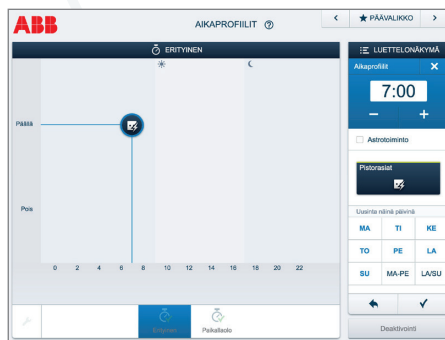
ABB

AIKAPROFIILIT ⓘ

< ★ PÄÄVALIKKO >

ERITYINEN

LUETTELONÄKYMÄ

Päällä

Pois

0 2 4 6 8 10 12 14 16 18 20 22

Erityinen

Paikallaolo

Aikaprofiilit

7:00

−

+

Astrotoiminto

Pistorasiat

Uusinta näinä päivinä

| MA | TI | KE |
|---|---|---|
| TO | PE | LA |
| SU | MA-PE | LA/SU |

✓

Deaktivointi